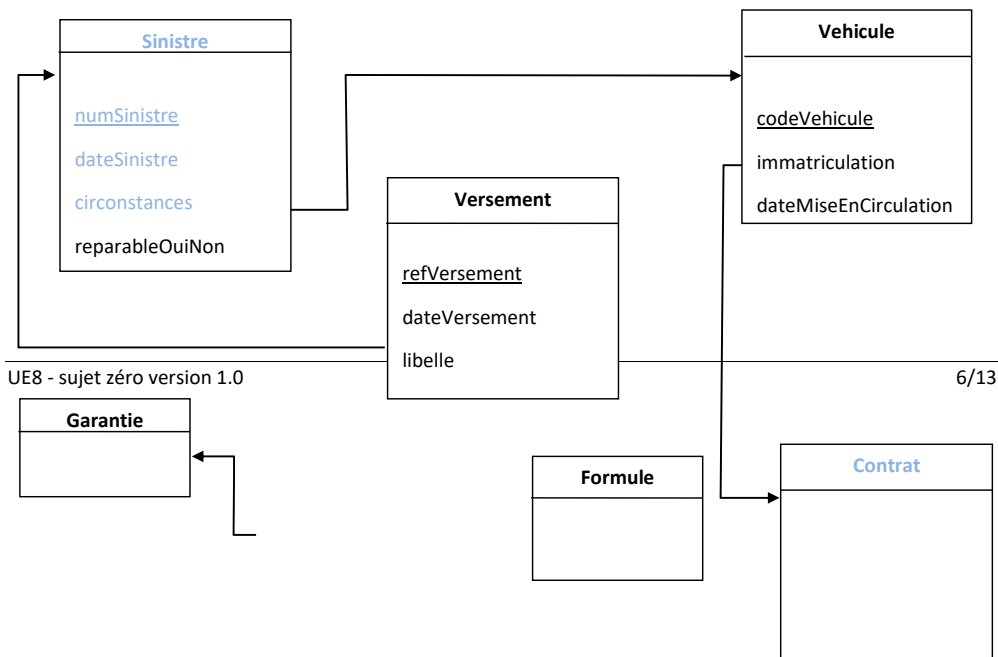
Sinistre

numSinistre

dateSinistre

circonstances

reparableOuiNon

Vehicule

codeVehicule

immatriculation

dateMiseEnCirculation

Versement

refVersement

dateVersement

libelle

UE8 - sujet zéro version 1.0

6/13

Garantie

Formule

Contrat